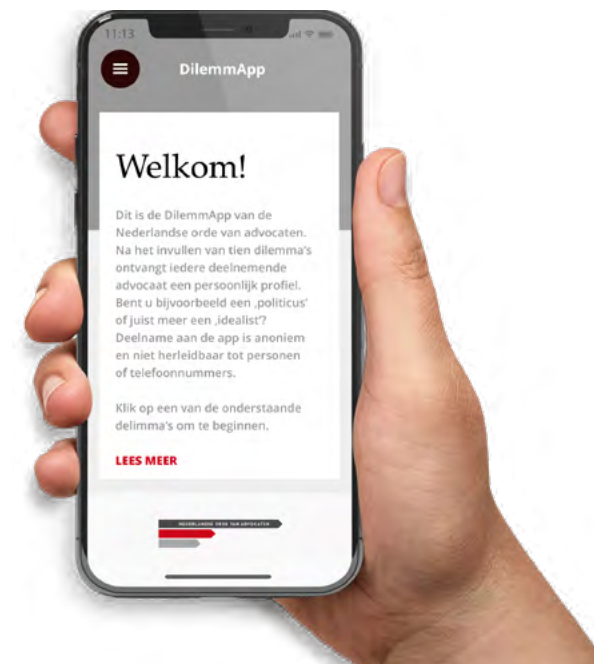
11:13

DilemmApp

Welkom!

Dit is de DilemmApp van de Nederlandse orde van advocaten. Na het invullen van tien dilemma's ontvangt iedere deelnemende advocaat een persoonlijk profiel. Bent u bijvoorbeeld een ‚politicus' of juist meer een ‚idealist'? Deelname aan de app is anoniem en niet herleidbaar tot personen of telefoonnummers.

Klik op een van de onderstaande delimma's om te beginnen.

LEES MEER

NEDERLANDSE ORDE VAN ADVOCATEN